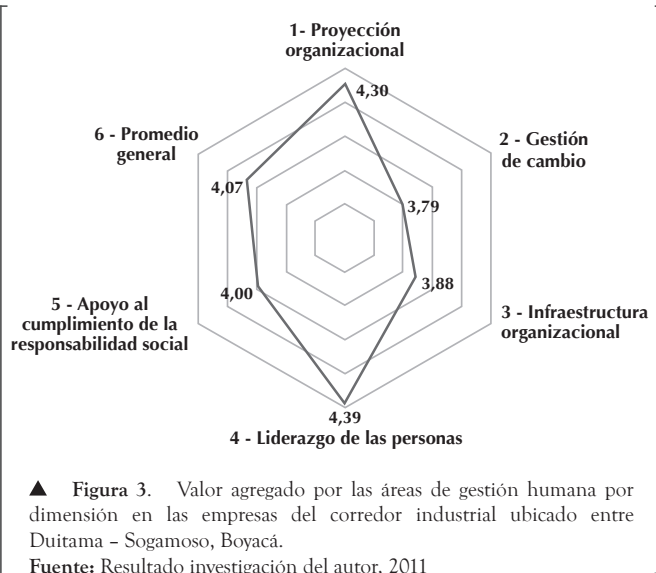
1- Proyección organizacional

4,30

2 - Gestión de cambio

3,79

6 - Promedio general

4,07

3,88

3 - Infraestructura organizacional

4,00

5 - Apoyo al cumplimiento de la responsabilidad social

4,39

4 - Liderazgo de las personas

▲ **Figura 3**. Valor agregado por las áreas de gestión humana por dimensión en las empresas del corredor industrial ubicado entre Duitama – Sogamoso, Boyacá.

**Fuente:** Resultado investigación del autor, 2011